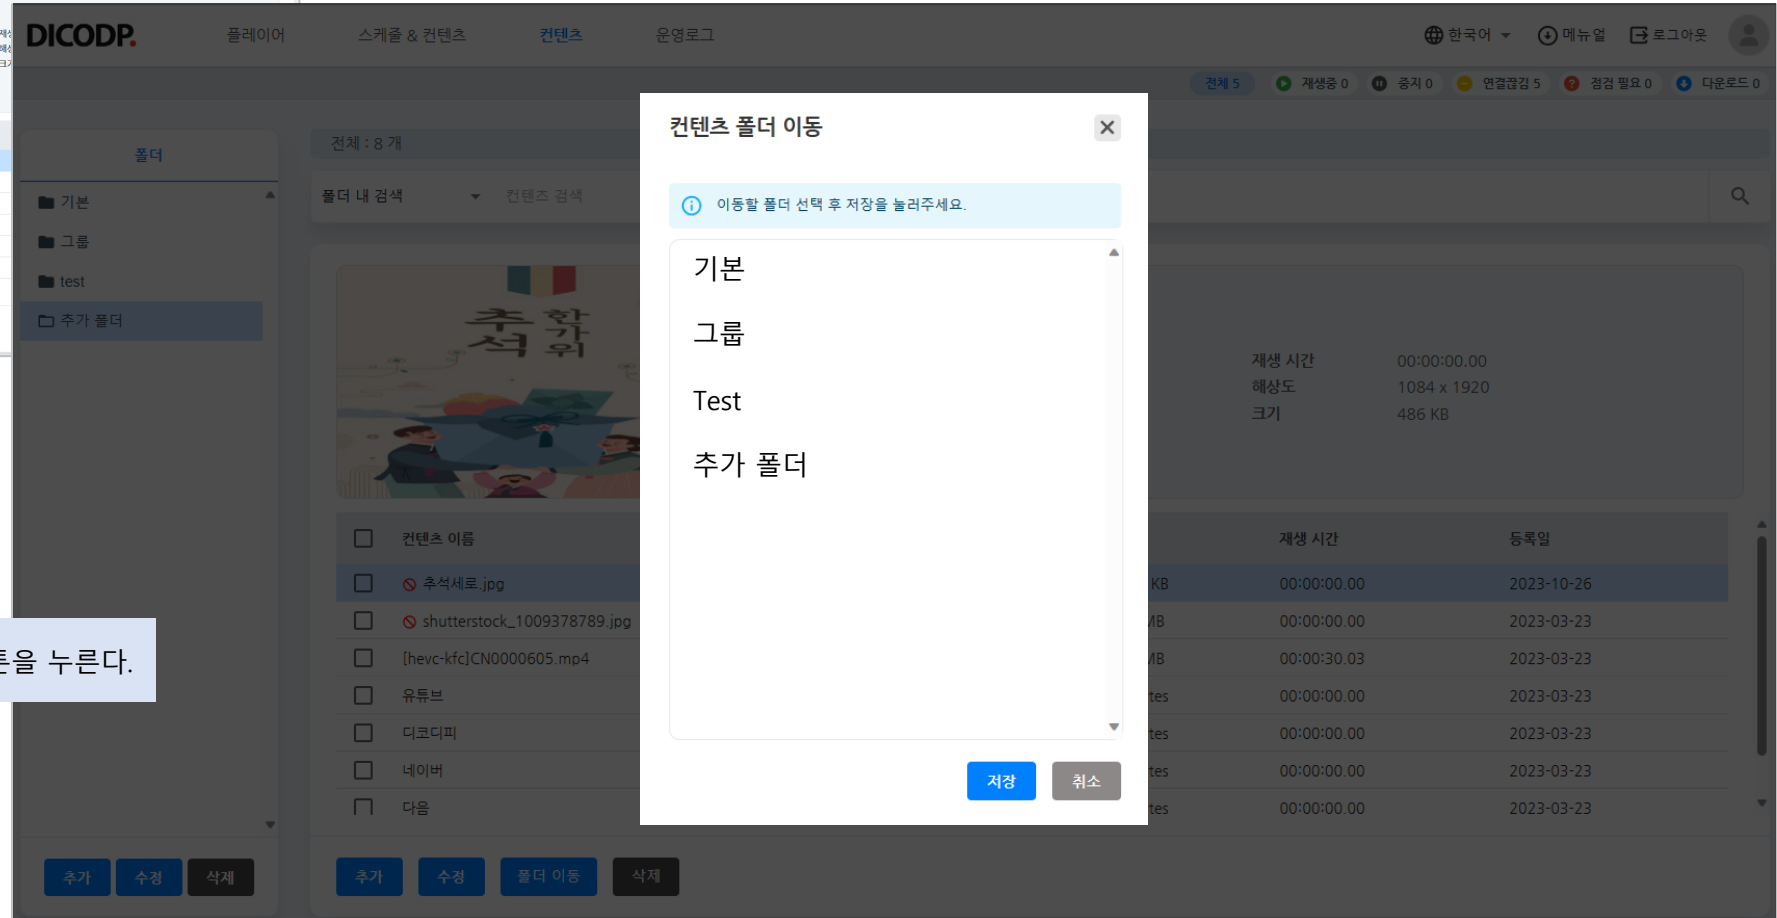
DICODP.

플레이어 스케줄 & 컨텐츠 컨텐츠 운영로그

한국어 메뉴얼 로그아웃

전체 5 재생중 0 중지 0 연결끊김 5 점검 필요 0 다운로드 0

폴더

기본

그룹

test

추가 폴더

전체 : 8 개

폴더 내 검색 컨텐츠 검색

재생 시간 00:00:00.00
해상도 1084 x 1920
크기 486 KB

| | 컨텐츠 이름 | | 재생 시간 | 등록일 |
|---|---|---|---|---|
| | 추석세로.jpg | KB | 00:00:00.00 | 2023-10-26 |
| | shutterstock_1009378789.jpg | MB | 00:00:00.00 | 2023-03-23 |
| | [hevc-kfc]CN0000605.mp4 | MB | 00:00:30.03 | 2023-03-23 |
| | 유튜브 | tes | 00:00:00.00 | 2023-03-23 |
| | 디코디피 | tes | 00:00:00.00 | 2023-03-23 |
| | 네이버 | tes | 00:00:00.00 | 2023-03-23 |
| | 다음 | tes | 00:00:00.00 | 2023-03-23 |

튼을 누른다.

추가 수정 삭제

추가 수정 폴더 이동 삭제

컨텐츠 폴더 이동

이동할 폴더 선택 후 저장을 눌러주세요.

기본

그룹

Test

추가 폴더

저장 취소